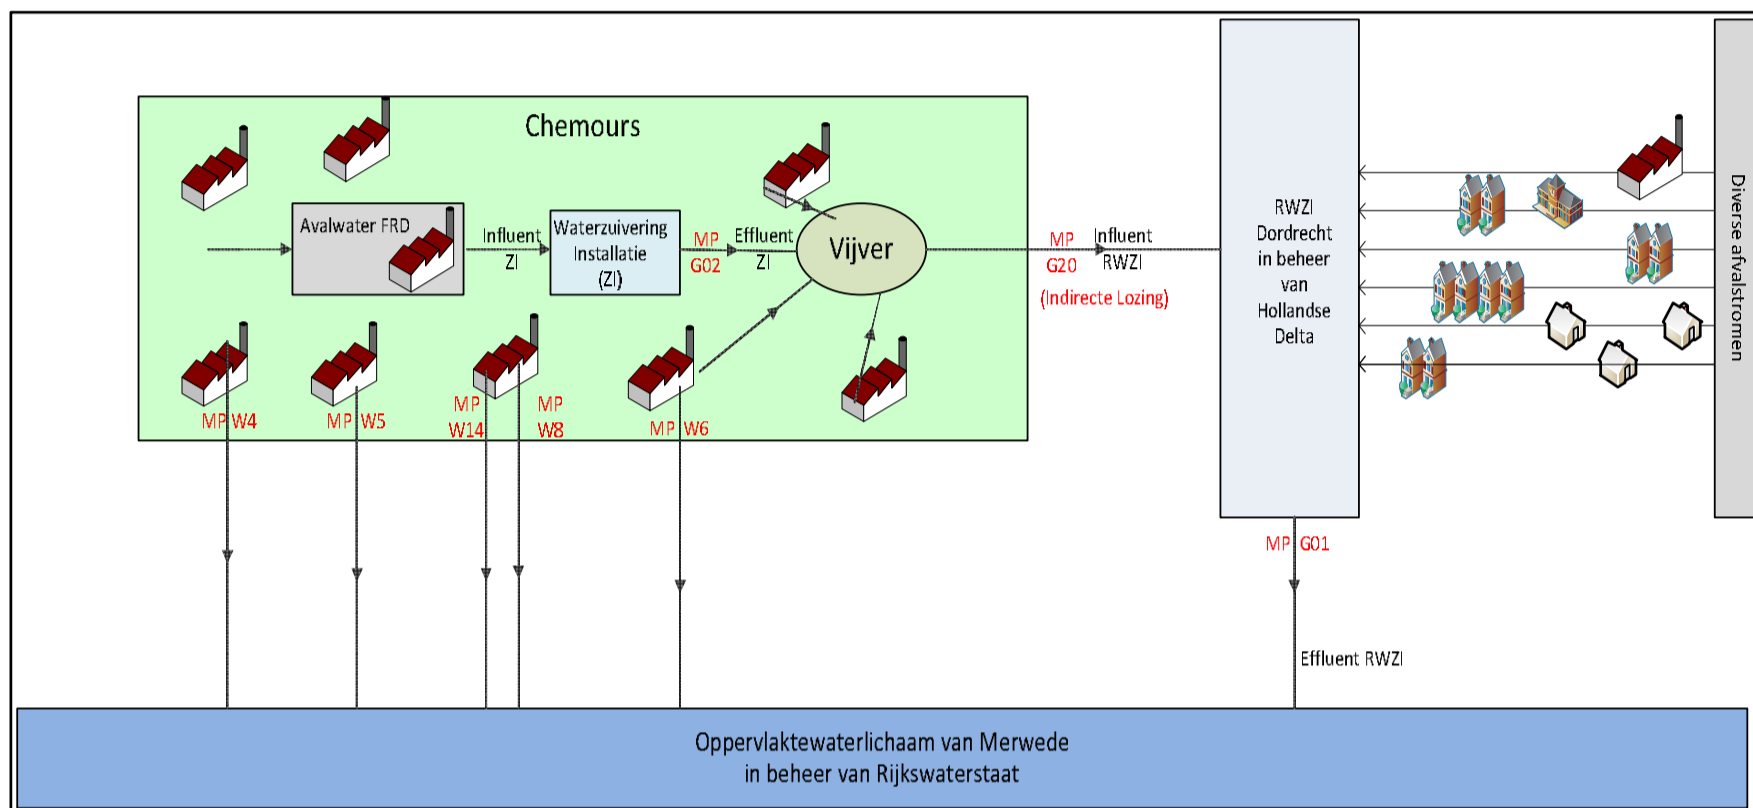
Chemours

Avalwater FRD

Influent ZI

Waterzuivering Installatie (ZI)

MP G02

Effluent ZI

Vijver

MP G20

Influent RWZI

(Indirecte Lozing)

MP W4

MP W5

MP W14

MP W8

MP W6

RWZI Dordrecht in beheer van Hollandse Delta

Diverse afvalstromen

MP G01

Effluent RWZI

Oppervlaktewaterlichaam van Merwede in beheer van Rijkswaterstaat